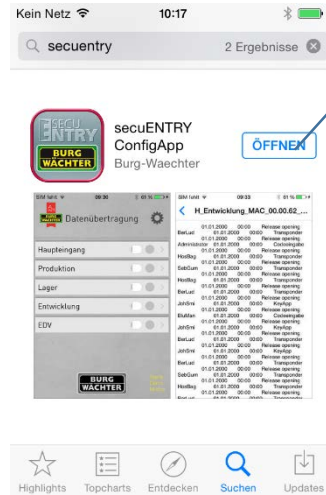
Kein Netz 10:17

secuentry 2 Ergebnisse

SECU ENTRY BURG WÄCHTER

secuENTRY ConfigApp
Burg-Waechter

ÖFFNEN

SIM fehlt 09:30 81 %

Datenübertragung

Haupteingang
Produktion
Lager
Entwicklung
EDV

BURG WÄCHTER

SIM fehlt 09:33 81 %

H_Entwicklung_MAC_00.00.62_...

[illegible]

Highlights Topcharts Entdecken Suchen Updates